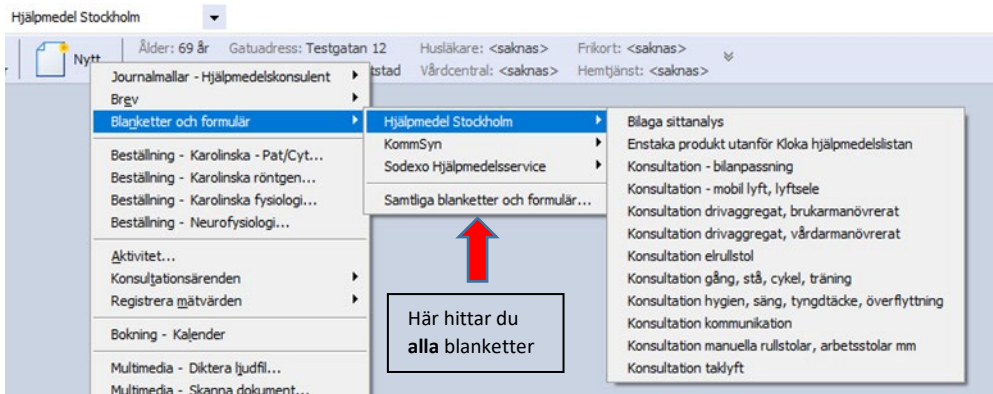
Hjälpmedel Stockholm

Nytt

Ålder: 69 år Gatuadress: Testgatan 12 Husläkare: <saknas> Frikort: <saknas>
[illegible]stad Vårdcentral: <saknas> Hemtjänst: <saknas>

Journalmallar - Hjälpmedelskonsulent
Brev
Blanketter och formulär
Beställning - Karolinska - Pat/Cyt...
Beställning - Karolinska röntgen...
Beställning - Karolinska fysiologi...
Beställning - Neurofysiologi...
Aktivitet...
Konsultationsärenden
Registrera mätvärden
Bokning - Kalender
Multimedia - Diktera ljudfil...
Multimedia - Skanna dokument...

Hjälpmedel Stockholm
KommSyn
Sodexo Hjälpmedelsservice
Samtliga blanketter och formulär...

Bilaga sittanalys
Enstaka produkt utanför Kloka hjälpmedelslistan
Konsultation - bilanpassning
Konsultation - mobil lyft, lyftsele
Konsultation drivaggregat, brukarmanövrerat
Konsultation drivaggregat, vårdarmanövrerat
Konsultation elrullstol
Konsultation gång, stå, cykel, träning
Konsultation hygien, säng, tyngdtäcke, överflyttning
Konsultation kommunikation
Konsultation manuella rullstolar, arbetsstolar mm
Konsultation taklyft

Här hittar du **alla** blanketter